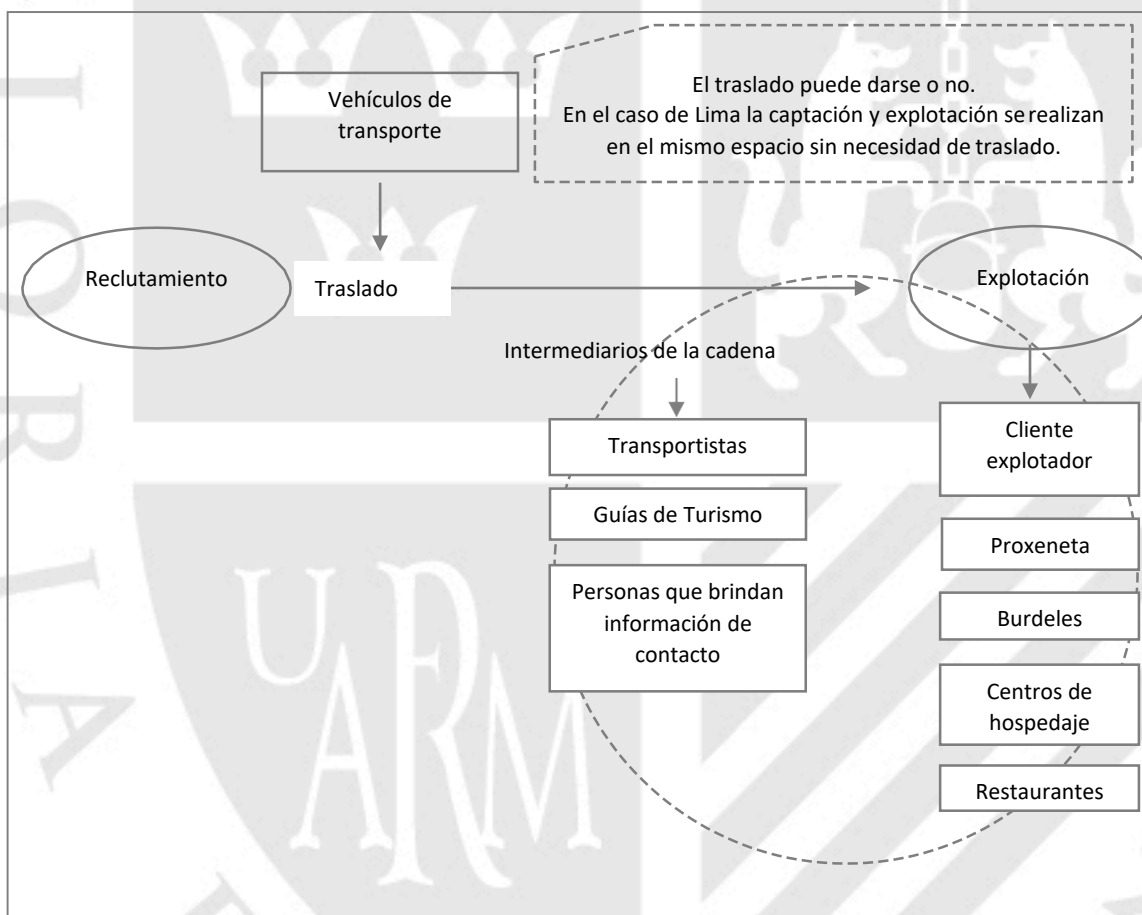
Vehículos de transporte

El traslado puede darse o no.
En el caso de Lima la captación y explotación se realizan en el mismo espacio sin necesidad de traslado.

Reclutamiento

Traslado

Explotación

Intermediarios de la cadena

Transportistas

Guías de Turismo

Personas que brindan información de contacto

Cliente explotador

Proxeneta

Burdeles

Centros de hospedaje

Restaurantes

UARM